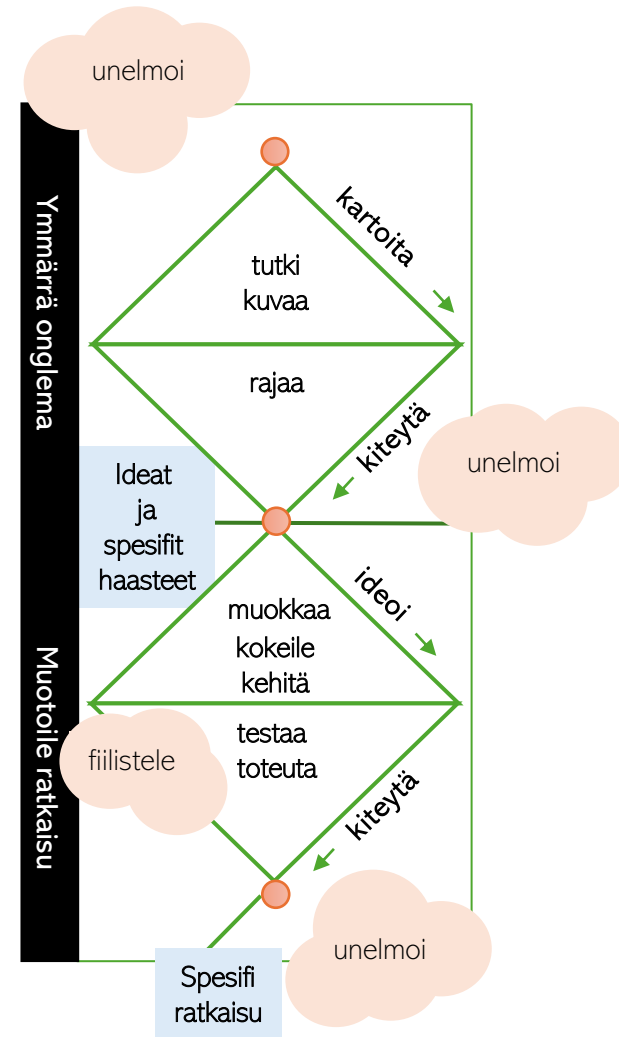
unelmoi

Ymmärrä onglema

kartoita

tutki
kuvaa

rajaa

kiteytä

unelmoi

Ideat
ja
spesifit
haasteet

ideoi

muokkaa
kokeile
kehitä

Muotoile ratkaisu

fiilistele

testaa
toteuta

kiteytä

unelmoi

Spesifi
ratkaisu